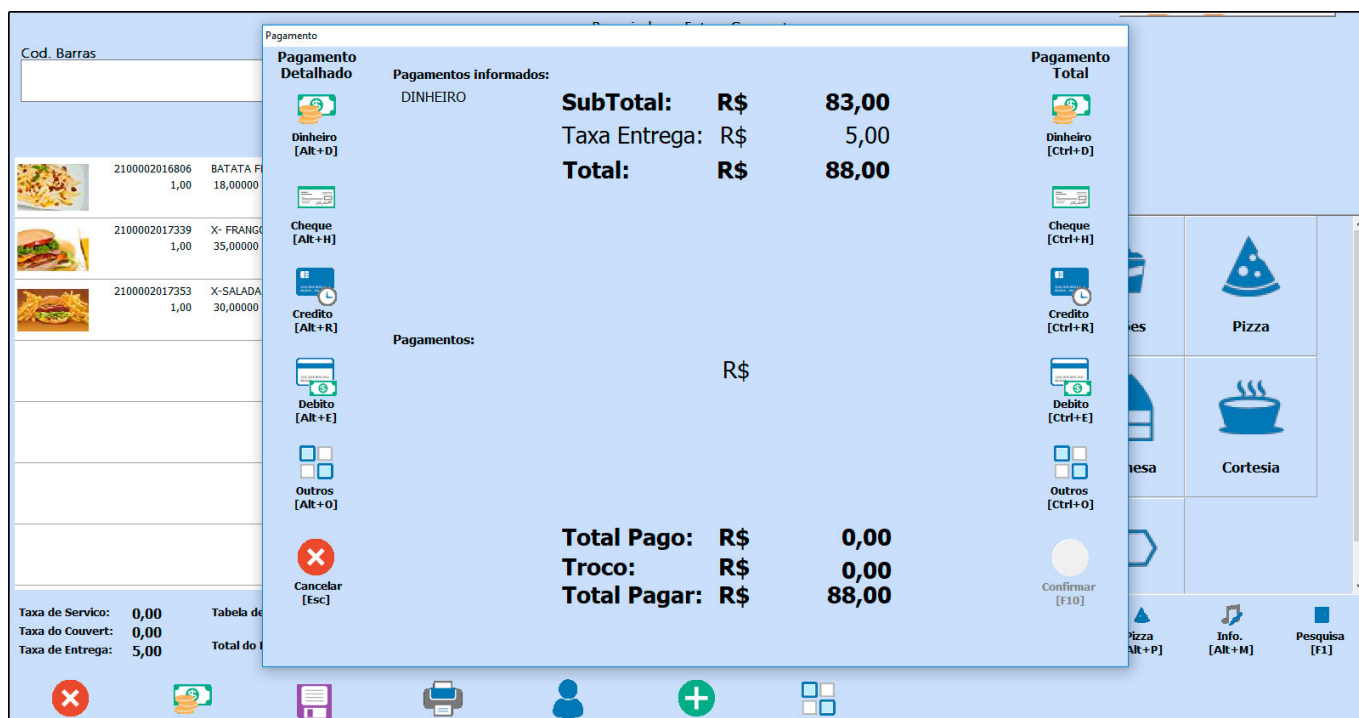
Cod. Barras

2100002016806 BATATA F
1,00 18,00000

2100002017339 X- FRANGO
1,00 35,00000

2100002017353 X-SALADA
1,00 30,00000

Taxa de Servico: 0,00
Taxa do Couvert: 0,00
Taxa de Entrega: 5,00

Tabela de
Total do

Pagamento

Pagamento Detalhado

Dinheiro [Alt+D]

Cheque [Alt+H]

Credito [Alt+R]

Debito [Alt+E]

Outros [Alt+O]

Cancelar [Esc]

Pagamentos informados:
DINHEIRO

SubTotal: R$ 83,00
Taxa Entrega: R$ 5,00
Total: R$ 88,00

Pagamentos:
R$

Total Pago: R$ 0,00
Troco: R$ 0,00
Total Pagar: R$ 88,00

Pagamento Total

Dinheiro [Ctrl+D]

Cheque [Ctrl+H]

Credito [Ctrl+R]

Debito [Ctrl+E]

Outros [Ctrl+O]

Confirmar [F10]

pes
Pizza
nesa
Cortesia

Pizza [Alt+P]
Info. [Alt+M]
Pesquisa [F1]